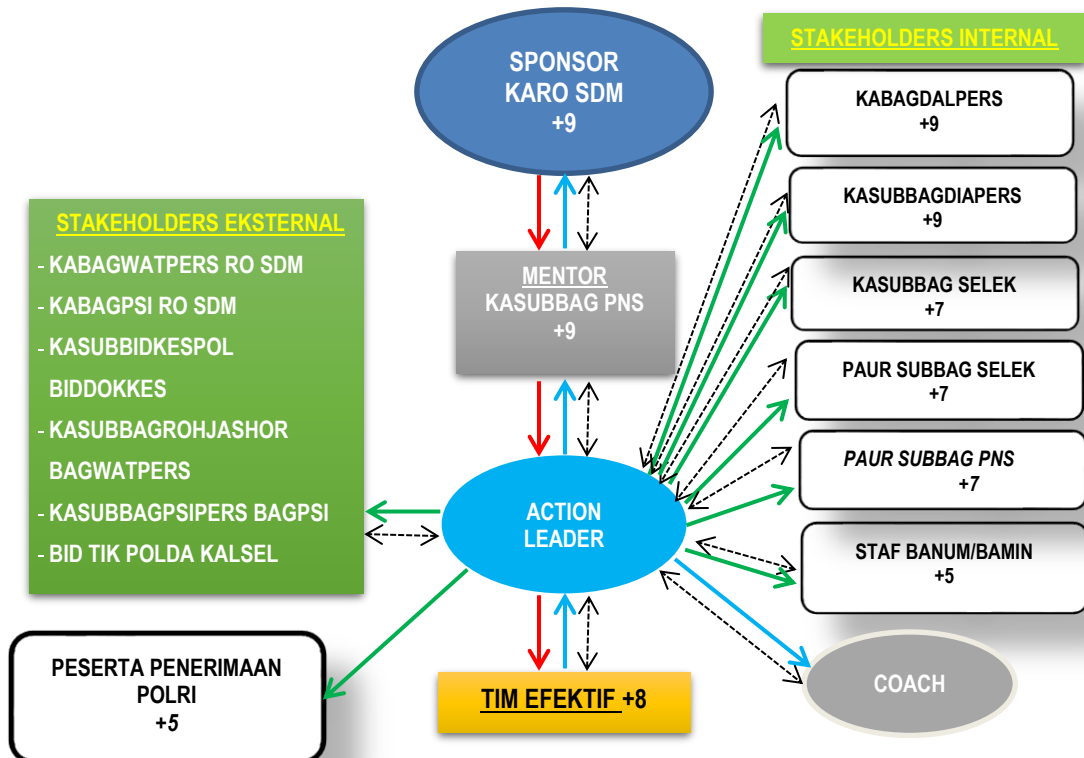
SPONSOR
KARO SDM
+9

STAKEHOLDERS INTERNAL

KABAGDALPERS
+9

KASUBBAGDIAPERS
+9

KASUBBAG SELEK
+7

PAUR SUBBAG SELEK
+7

PAUR SUBBAG PNS
+7

STAF BANUM/BAMIN
+5

STAKEHOLDERS EKSTERNAL
- KABAGWATPERS RO SDM
- KABAGPSI RO SDM
- KASUBBIDKESPOL BIDDOKKES
- KASUBBAGROHJASHOR BAGWATPERS
- KASUBBAGPSIPERS BAGPSI
- BID TIK POLDA KALSEL

MENTOR
KASUBBAG PNS
+9

ACTION
LEADER

COACH

PESERTA PENERIMAAN
POLRI
+5

TIM EFEKTIF +8